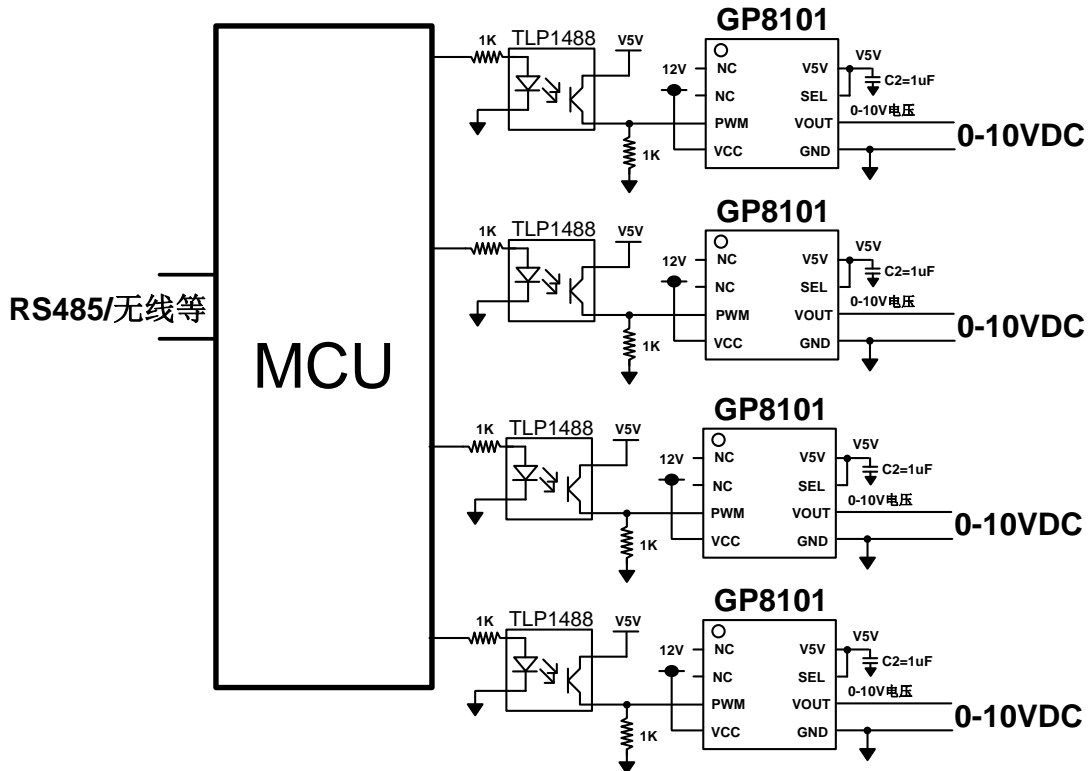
RS485/无线等

MCU

1K TLP1488 V5V
GP8101
12V NC NC PWM VCC
V5V SEL VOUT GND
V5V C2=1uF
0-10V电压
1K
0-10VDC

1K TLP1488 V5V
GP8101
12V NC NC PWM VCC
V5V SEL VOUT GND
V5V C2=1uF
0-10V电压
1K
0-10VDC

1K TLP1488 V5V
GP8101
12V NC NC PWM VCC
V5V SEL VOUT GND
V5V C2=1uF
0-10V电压
1K
0-10VDC

1K TLP1488 V5V
GP8101
12V NC NC PWM VCC
V5V SEL VOUT GND
V5V C2=1uF
0-10V电压
1K
0-10VDC